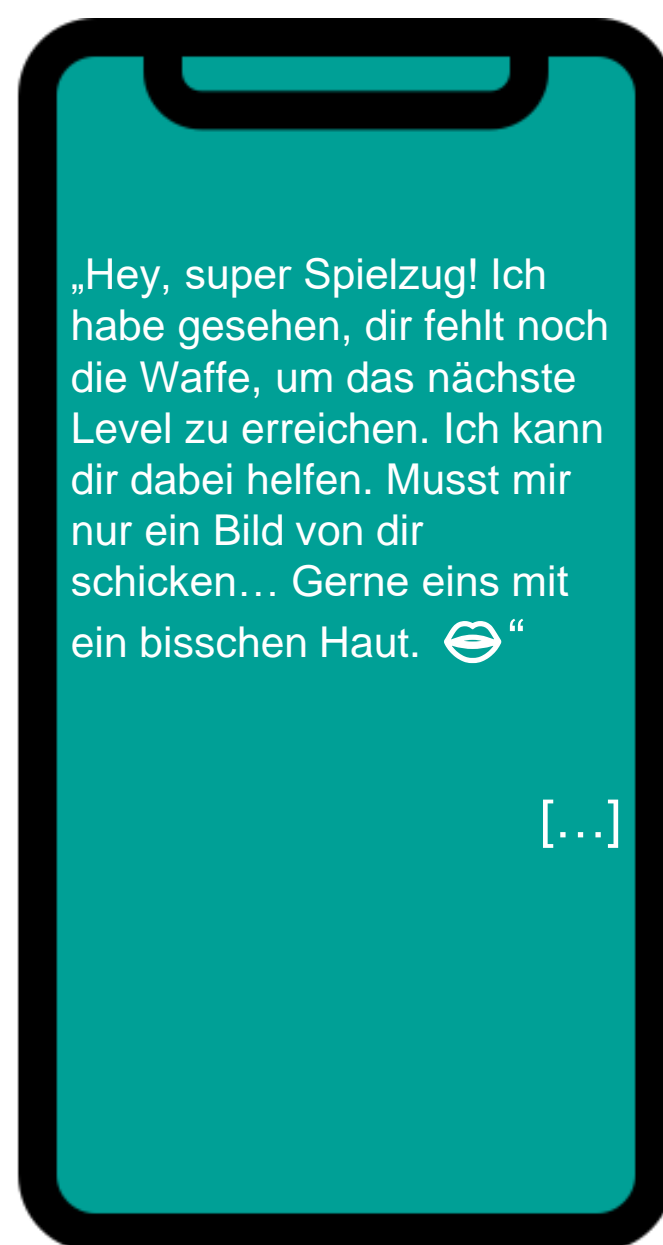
„Hey, super Spielzug! Ich habe gesehen, dir fehlt noch die Waffe, um das nächste Level zu erreichen. Ich kann dir dabei helfen. Musst mir nur ein Bild von dir schicken… Gerne eins mit ein bisschen Haut. 👄“

[…]